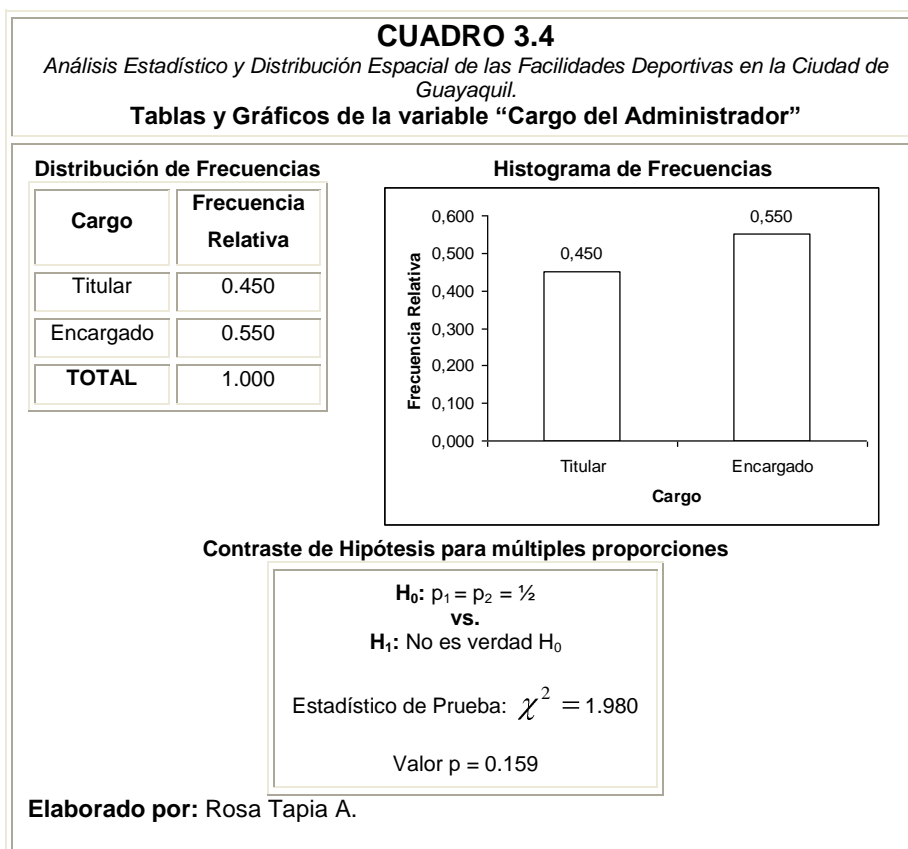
**CUADRO 3.4**

*Análisis Estadístico y Distribución Espacial de las Facilidades Deportivas en la Ciudad de Guayaquil.*

**Tablas y Gráficos de la variable "Cargo del Administrador"**

**Distribución de Frecuencias**

| Cargo | Frecuencia Relativa |
|---|---|
| Titular | 0.450 |
| Encargado | 0.550 |
| **TOTAL** | 1.000 |

**Histograma de Frecuencias**

0,600
0,500
0,400
0,300
0,200
0,100
0,000

Frecuencia Relativa

0,450
0,550

Titular
Encargado

Cargo

**Contraste de Hipótesis para múltiples proporciones**

**$H_0$:** $p_1 = p_2 = ½$
**vs.**
**$H_1$:** No es verdad $H_0$

Estadístico de Prueba: $\chi^2 = 1.980$

Valor p = 0.159

**Elaborado por:** Rosa Tapia A.